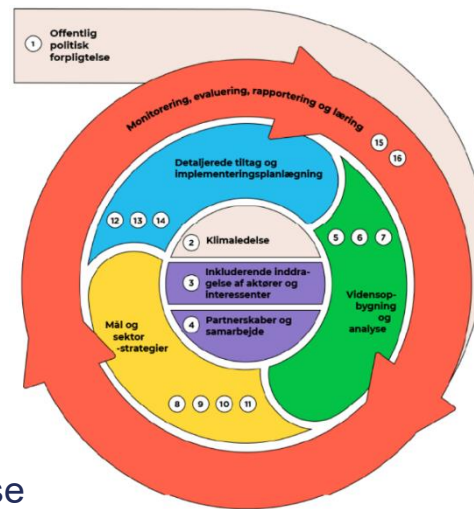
1 Offentlig politisk forpligtelse

Monitorering, evaluering, rapportering og læring

15 16

Detaljerede tiltag og implementeringsplanlægning

12 13 14

2 Klimaledelse

5 6 7

3 Inkluderende inddragelse af aktører og interessenter

Vidensopbygning og analyse

Mål og sektor -strategier

4 Partnerskaber og samarbejde

8 9 10 11

se